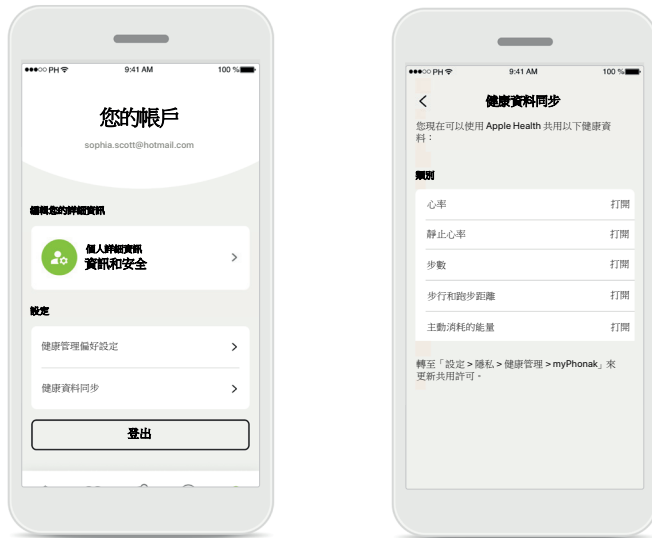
●●●○○ PH 9:41 AM 100 %

您的帳戶

sophia.scott@hotmail.com

編輯您的詳細資訊

個人詳細資訊
資訊和安全

設定

健康管理偏好設定

健康資料同步

登出

●●●○○ PH 9:41 AM 100 %

健康資料同步

您現在可以使用 Apple Health 共用以下健康資料：

類別

| 心率 | 打開 |
|---|---|
| 靜止心率 | 打開 |
| 步數 | 打開 |
| 步行和跑步距離 | 打開 |
| 主動消耗的能量 | 打開 |

轉至「設定 > 隱私 > 健康管理 > myPhonak」來更新共用許可。